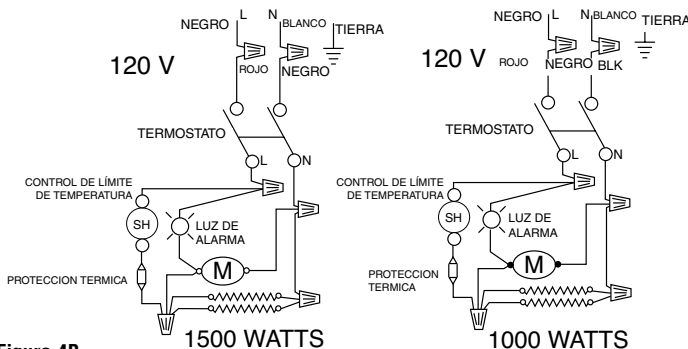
NEGRO L N BLANCO TIERRA

120 V

ROJO NEGRO

TERMOSTATO

L N

CONTROL DE LÍMITE DE TEMPERATURA

SH

LUZ DE ALARMA

M

PROTECCION TERMICA

1500 WATTS

NEGRO L N BLANCO TIERRA

120 V

ROJO NEGRO BLK

TERMOSTATO

L N

CONTROL DE LÍMITE DE TEMPERATURA

SH

LUZ DE ALARMA

M

PROTECCION TERMICA

1000 WATTS

Figura 4B